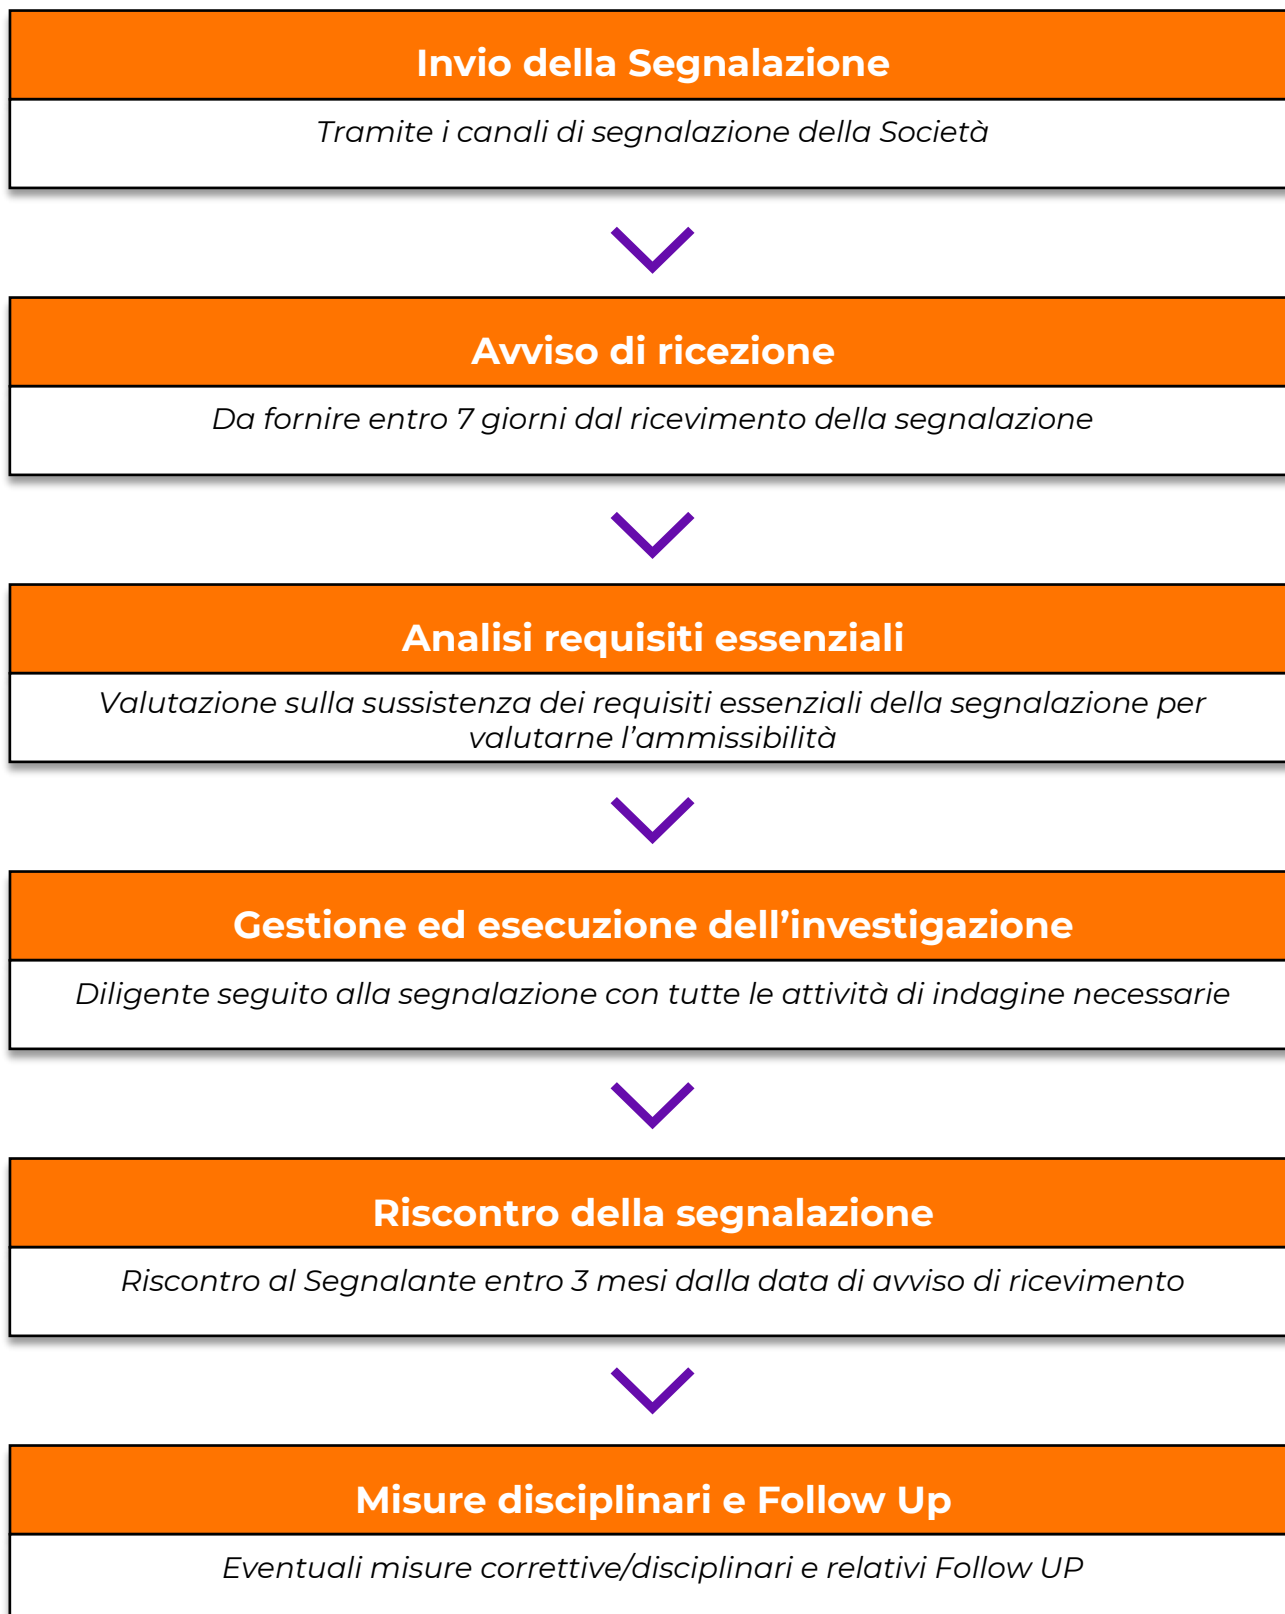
Invio della Segnalazione

Tramite i canali di segnalazione della Società

Avviso di ricezione

Da fornire entro 7 giorni dal ricevimento della segnalazione

Analisi requisiti essenziali

Valutazione sulla sussistenza dei requisiti essenziali della segnalazione per valutarne l'ammissibilità

Gestione ed esecuzione dell'investigazione

Diligente seguito alla segnalazione con tutte le attività di indagine necessarie

Riscontro della segnalazione

Riscontro al Segnalante entro 3 mesi dalla data di avviso di ricevimento

Misure disciplinari e Follow Up

Eventuali misure correttive/disciplinari e relativi Follow UP